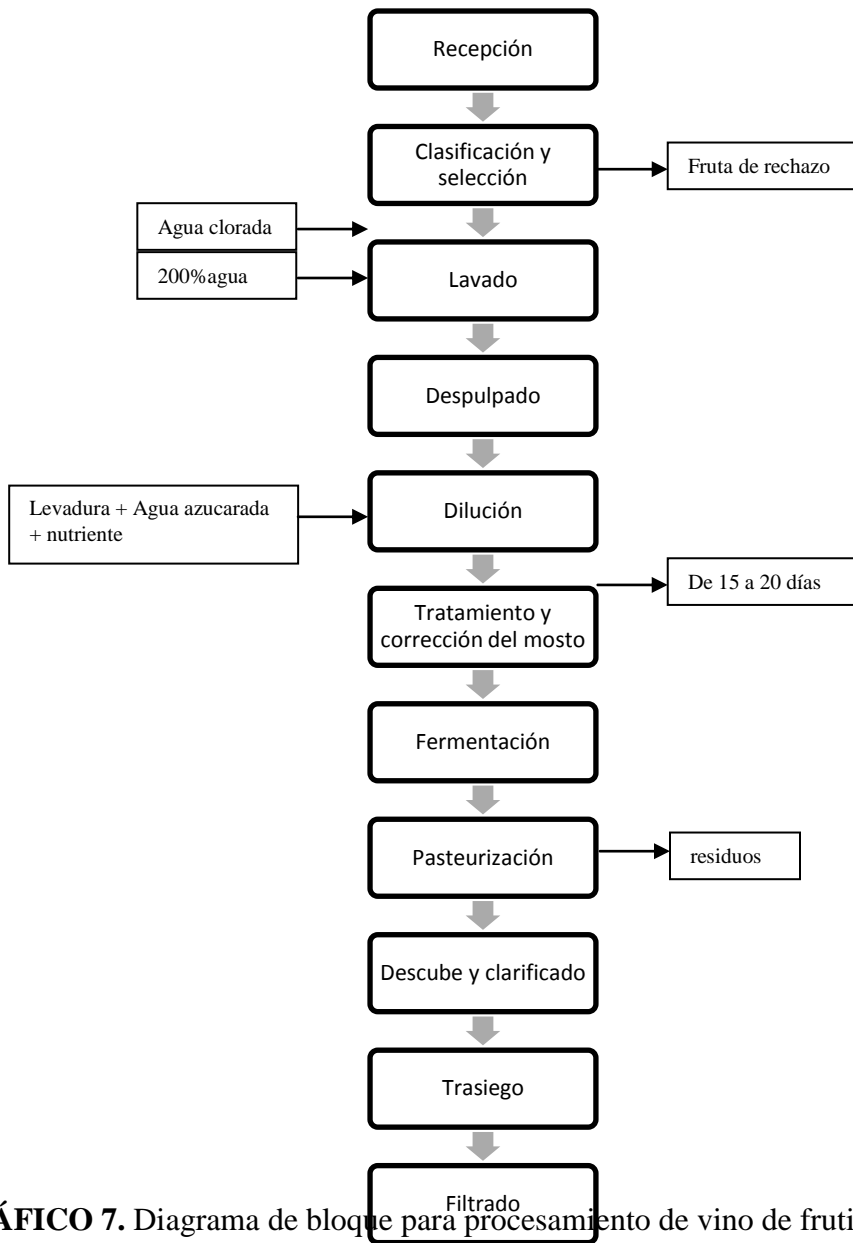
Recepción

Clasificación y selección

Fruta de rechazo

Agua clorada

200%agua

Lavado

Despulpado

Levadura + Agua azucarada + nutriente

Dilución

De 15 a 20 días

Tratamiento y corrección del mosto

Fermentación

Pasteurización

residuos

Descube y clarificado

Trasiego

Filtrado

ÁFICO 7. Diagrama de bloque para procesamiento de vino de fruti